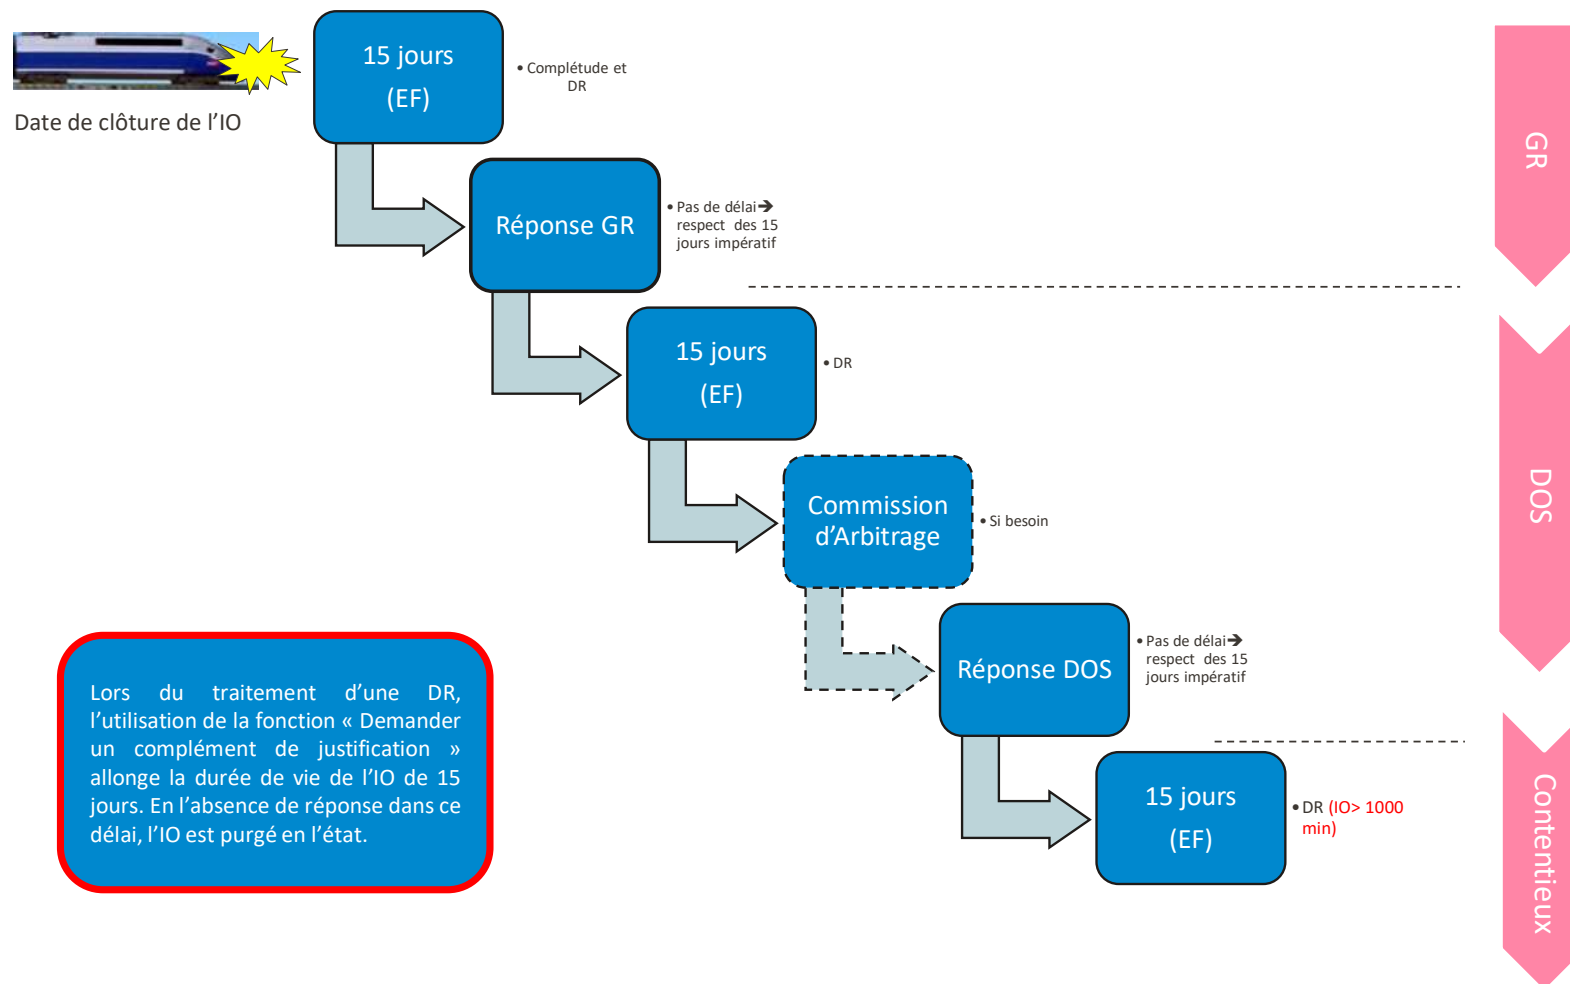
Date de clôture de l'IO

15 jours
(EF)

• Complétude et DR

Réponse GR

• Pas de délai→ respect des 15 jours impératif

15 jours
(EF)

• DR

Commission d'Arbitrage

• Si besoin

Réponse DOS

• Pas de délai→ respect des 15 jours impératif

15 jours
(EF)

• DR (IO> 1000 min)

GR

DOS

Contentieux

Lors du traitement d'une DR, l'utilisation de la fonction « Demander un complément de justification » allonge la durée de vie de l'IO de 15 jours. En l'absence de réponse dans ce délai, l'IO est purgé en l'état.